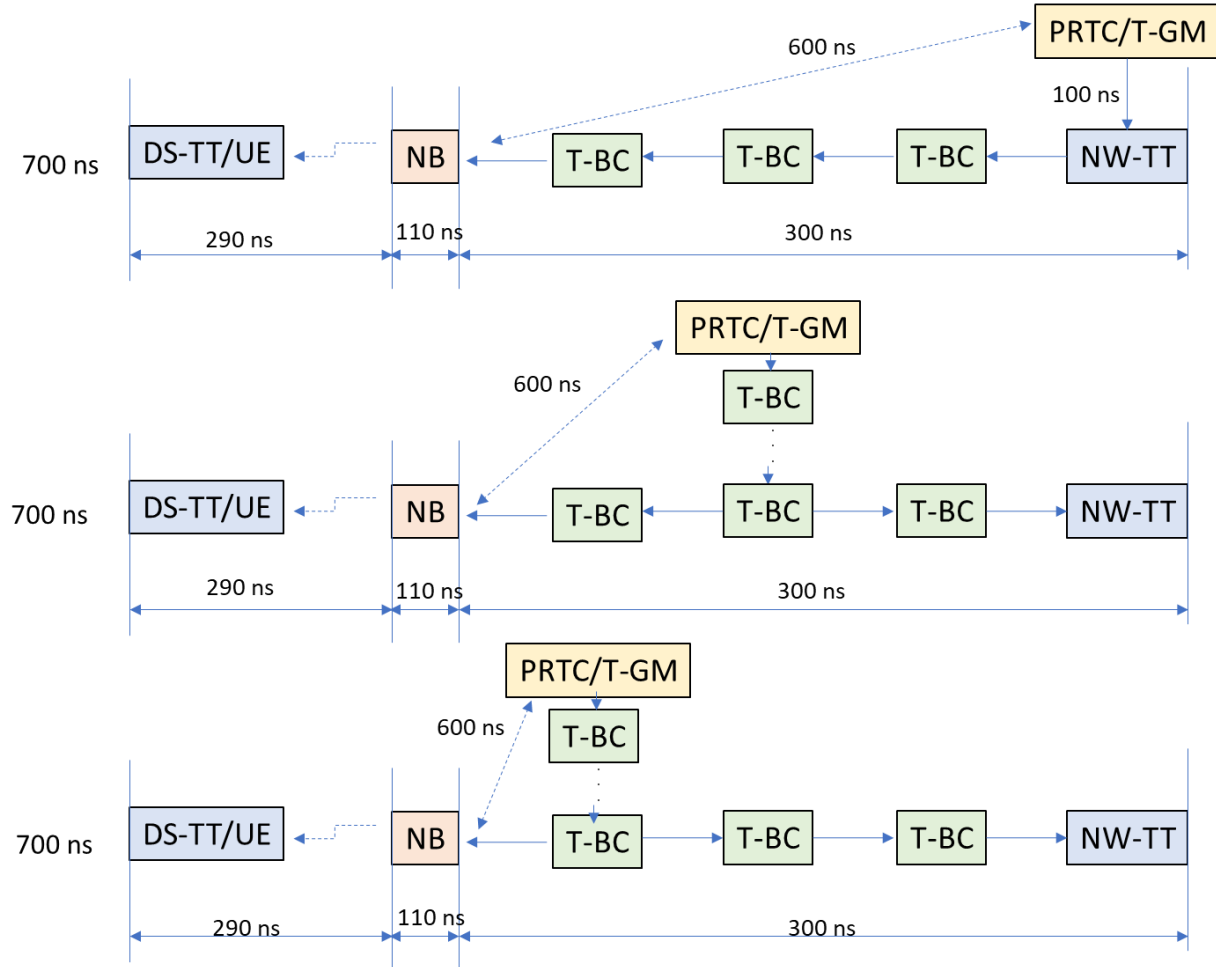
600 ns
PRTC/T-GM
100 ns
700 ns
DS-TT/UE
NB
T-BC
T-BC
T-BC
NW-TT
290 ns
110 ns
300 ns

PRTC/T-GM
600 ns
T-BC
700 ns
DS-TT/UE
NB
T-BC
T-BC
T-BC
NW-TT
290 ns
110 ns
300 ns

PRTC/T-GM
600 ns
T-BC
700 ns
DS-TT/UE
NB
T-BC
T-BC
T-BC
NW-TT
290 ns
110 ns
300 ns